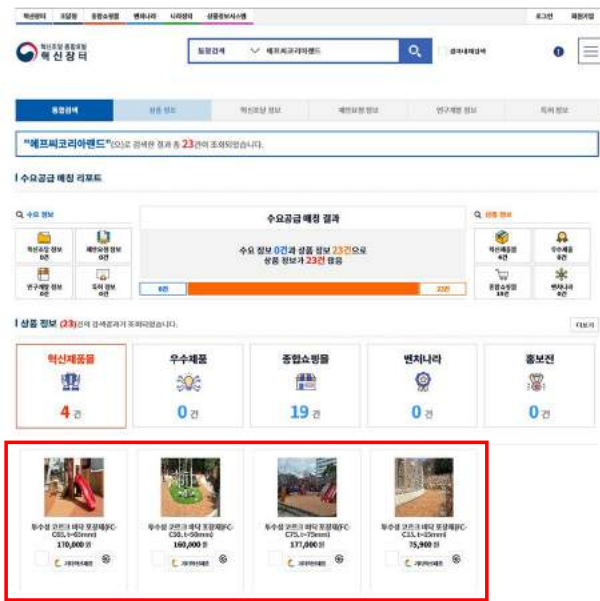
혁신장터 조달청 종합쇼핑몰 벤처나라 나라장터 상용정보시스템 로그인 회원가입

혁신조달 종합포털 혁신장터

통합검색 에프피코리아랜드

통합검색 상품 정보 혁신조달 정보 해외조달 정보 연구개발 정보 특허 정보

"에프피코리아랜드"(으)로 검색한 결과 총 23건이 조회되었습니다.

수요공급 매칭 리포트

수요 정보

수요공급 매칭 결과

수요 정보 0건과 상품 정보 23건으로 상품 정보가 23건 많음

0건 23건

상품 정보

상품 정보 (23)건의 검색결과가 조회되었습니다.

혁신제품들 4 건

우수제품 0 건

종합쇼핑몰 19 건

벤처나라 0 건

홍보전 0 건

투수성 고무칩 바닥 포장재(FC-C80, t=45mm) 170,000 원

투수성 고무칩 바닥 포장재(FC-C50, t=50mm) 160,000 원

투수성 고무칩 바닥 포장재(FC-C75, t=75mm) 177,000 원

투수성 고무칩 바닥 포장재(FC-C15, t=15mm) 75,960 원